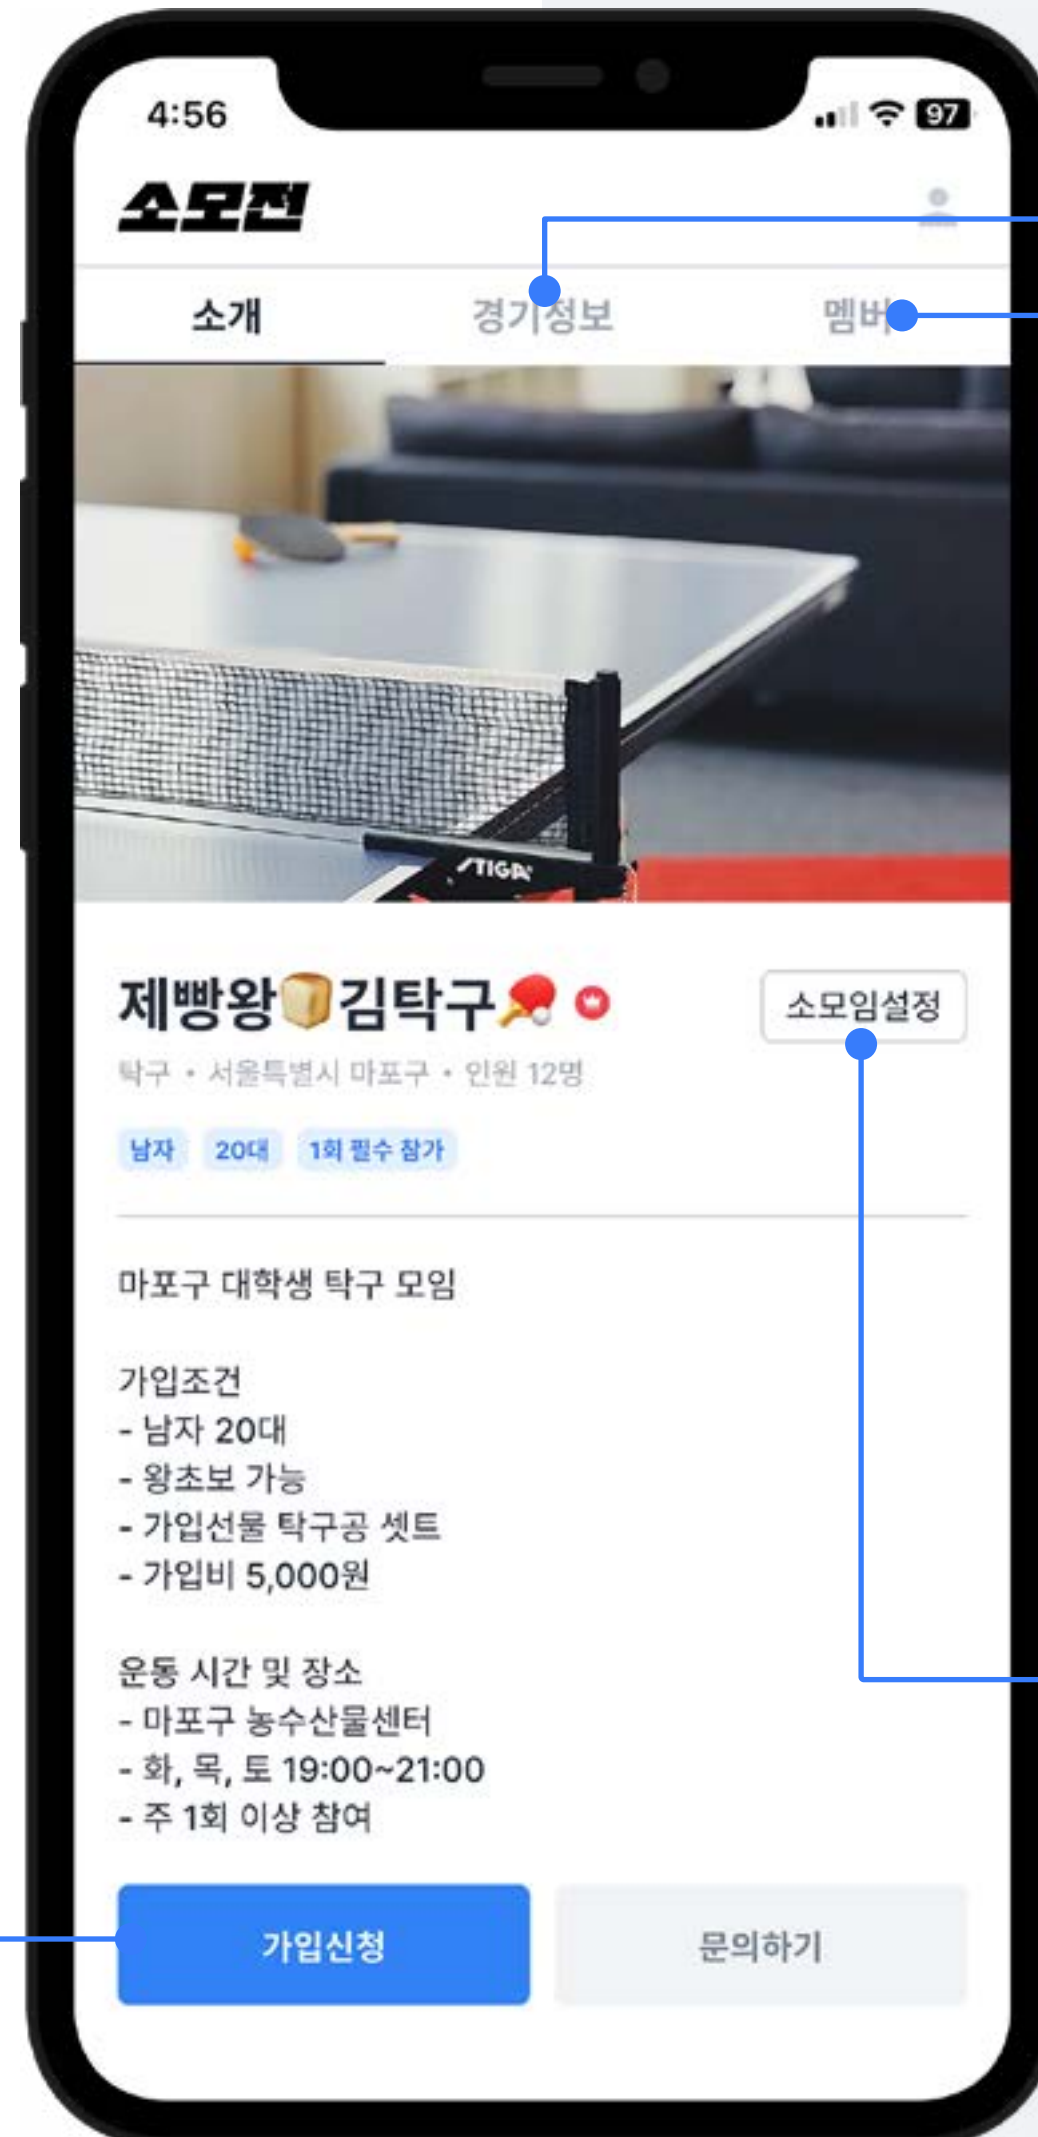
4:56

97

소모전

소개

경기정보

멤버

STIGA

제빵왕🍞김탁구🏓

소모임설정

탁구 • 서울특별시 마포구 • 인원 12명

남자

20대

1회 필수 참가

마포구 대학생 탁구 모임

가입조건
- 남자 20대
- 왕초보 가능
- 가입선물 탁구공 셋트
- 가입비 5,000원

운동 시간 및 장소
- 마포구 농수산물센터
- 화, 목, 토 19:00~21:00
- 주 1회 이상 참여

가입신청

문의하기